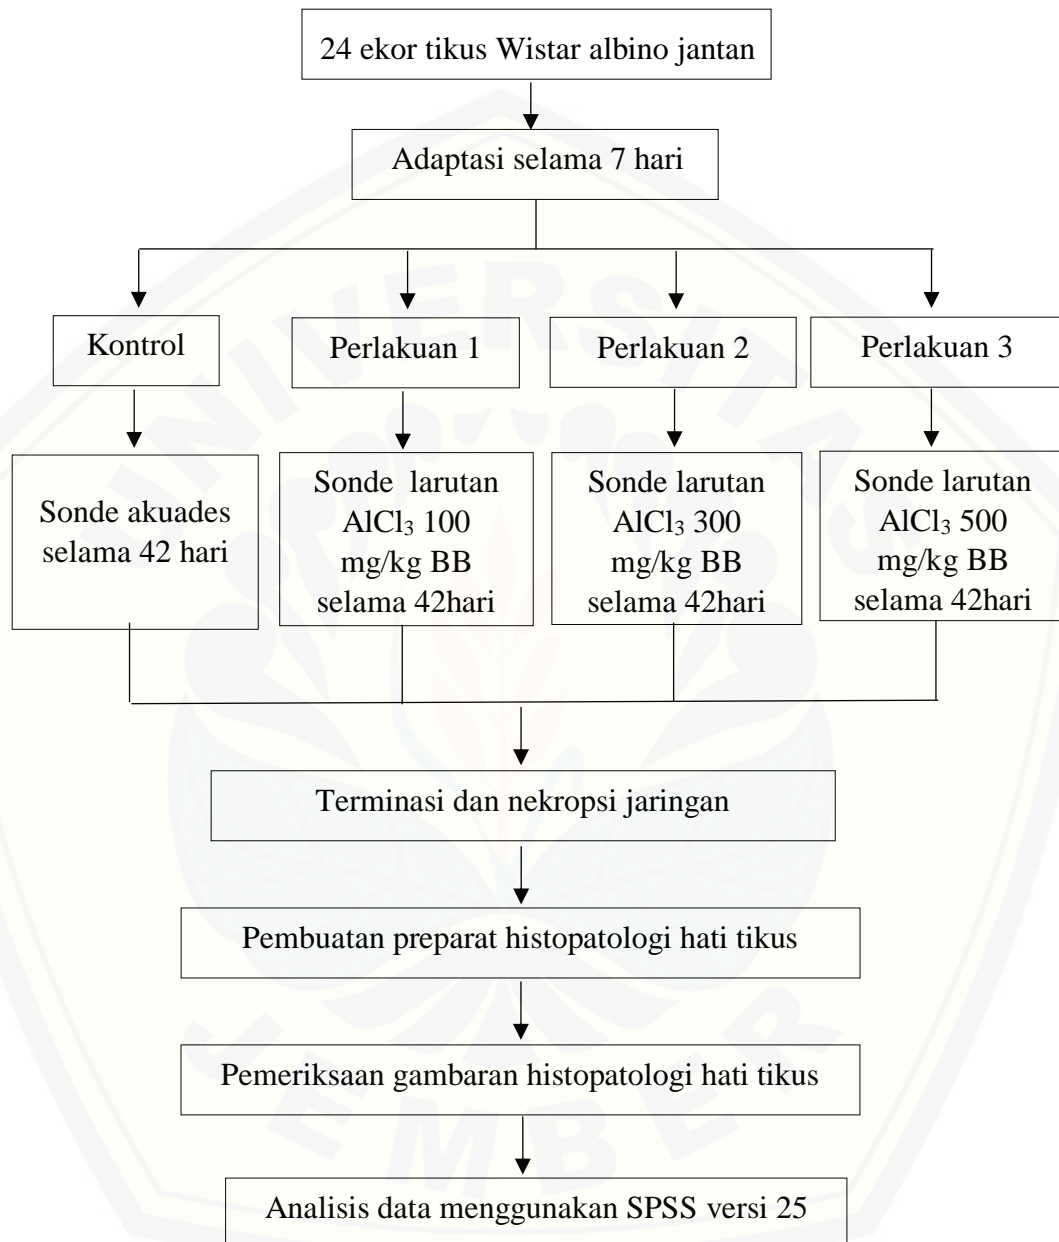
24 ekor tikus Wistar albino jantan

Adaptasi selama 7 hari

Kontrol

Perlakuan 1

Perlakuan 2

Perlakuan 3

Sonde akuades selama 42 hari

Sonde larutan $AlCl_3$ 100 mg/kg BB selama 42hari

Sonde larutan $AlCl_3$ 300 mg/kg BB selama 42hari

Sonde larutan $AlCl_3$ 500 mg/kg BB selama 42hari

Terminasi dan nekropsi jaringan

Pembuatan preparat histopatologi hati tikus

Pemeriksaan gambaran histopatologi hati tikus

Analisis data menggunakan SPSS versi 25